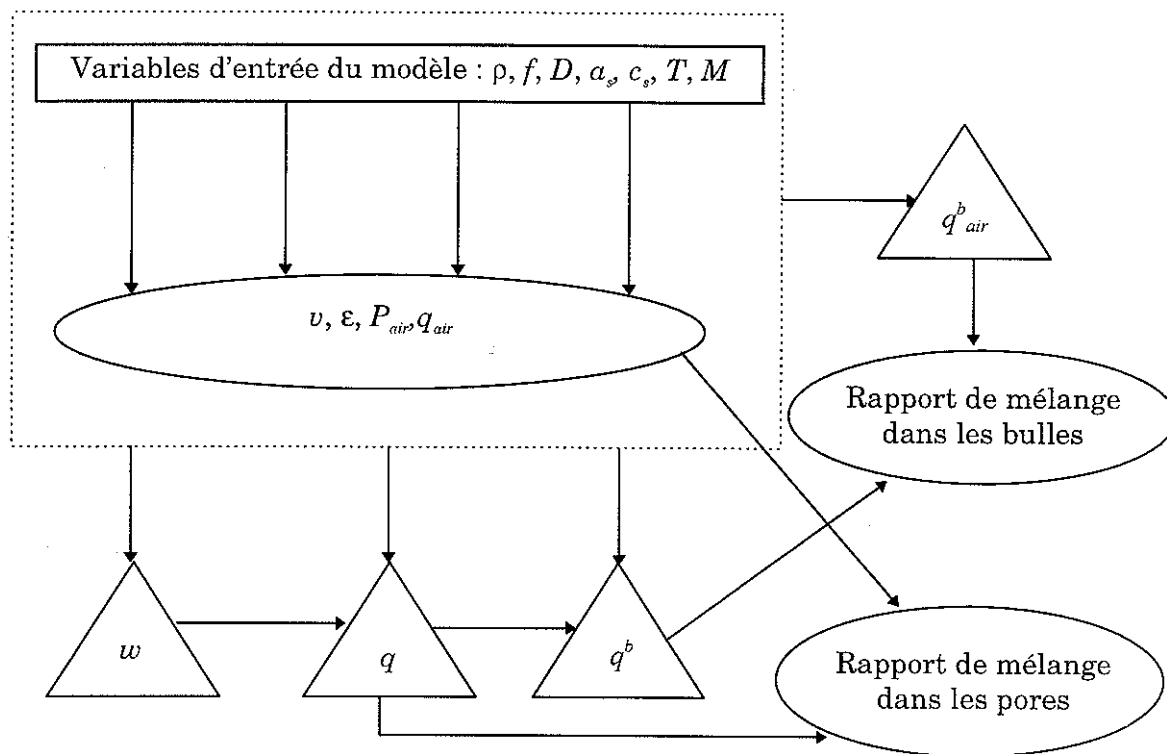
Variables d'entrée du modèle : $\rho$, $f$, $D$, $a_s$, $c_s$, $T$, $M$

$q^b{}_{air}$

$\upsilon$, $\varepsilon$, $P_{air}$,$q_{air}$

Rapport de mélange dans les bulles

$w$

$q$

$q^b$

Rapport de mélange dans les pores